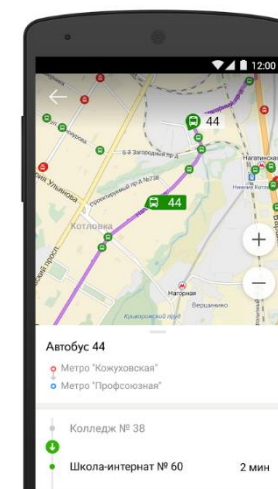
12:00

44

44

Котловка

Нагорная

Нагатинская

Верхние Котлы

Крымский пр.

5-й Загородный пр-д

Проектируемый пр-д №1378

Автобус 44

Метро "Кожуховская"

Метро "Профсоюзная"

Колледж № 38

Школа-интернат № 60

2 мин